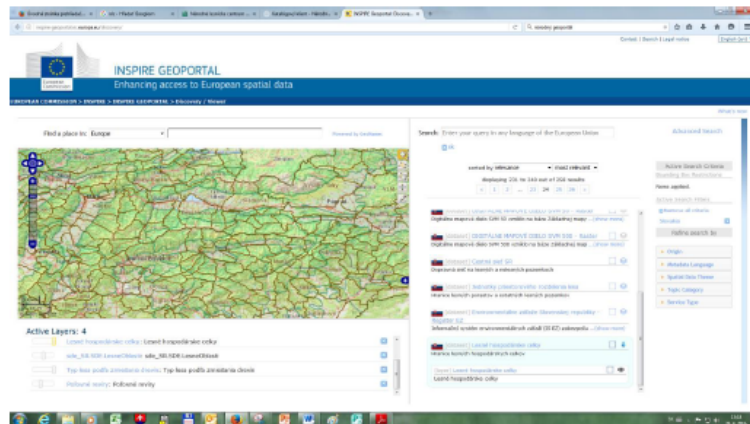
INSPIRE GEOPORTAL
Enhancing access to European spatial data
EUROPEAN COMMISSION > INSPIRE > INSPIRE GEOPORTAL > Discovery / Viewer

Find a place in: Europe
Powered by GeoNames

Search: Enter your query in any language of the European Union
Advanced Search

sorted by relevance | most relevant
displaying 231 to 240 out of 258 results
« ‹ 1 2 ... 23 24 25 26 › »

DIGITÁLNE MAPOVÉ DIELO SVM 50 - Hranice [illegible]
Digitálne mapové dielo SVM 50 vzniklo na báze Základnej mapy ... [show more]
DIGITÁLNE MAPOVÉ DIELO SVM 500 - Vodstvo
Digitálne mapové dielo SVM 500 vzniklo na báze Základnej mapy ... [show more]
Cestná sieť SR
Dopravná sieť na lesných a mimolesných pozemkoch
Jednotky priestorového rozdelenia lesa
Hranice lesných porastov a ostatných lesných pozemkov
Environmentálne záťaže Slovenskej republiky - Register EZ
Informačný systém environmentálnych záťaží (IS EZ) zabezpečuje ... [show more]
Lesné hospodárske celky
Hranice lesných hospodárskych celkov
Lesné hospodárske celky
Lesné hospodárske celky

Active Search Criteria
Resetting the Restrictions
None applied.
Active search filters
Remove all filters
Slovakia
Refine search by
Origin
Metadata Language
Spatial Data Theme
Topic Category
Service Type

Active Layers: 4
Lesné hospodárske celky: Lesné hospodárske celky
sdc_50,000 LesneOblasti: sdc_50,000 LesneOblasti
Typ lese podľa zmiešania drevín: Typ lese podľa zmiešania drevín
Poľnové revíry: Poľnové revíry